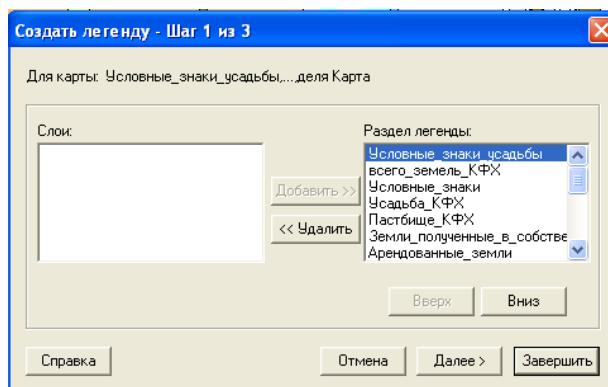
Создать легенду - Шаг 1 из 3

Для карты: Условные_знаки_усадьбы,...деля Карта

Слои:

Раздел легенды:

Условные_знаки_усадьбы
всего_земель_КФХ
Условные_знаки
Усадьба_КФХ
Пастбище_КФХ
Земли_полученные_в_собстве
Арендованные_земли

Добавить >>

<< Удалить

Вверх

Вниз

Справка

Отмена

Далее >

Завершить